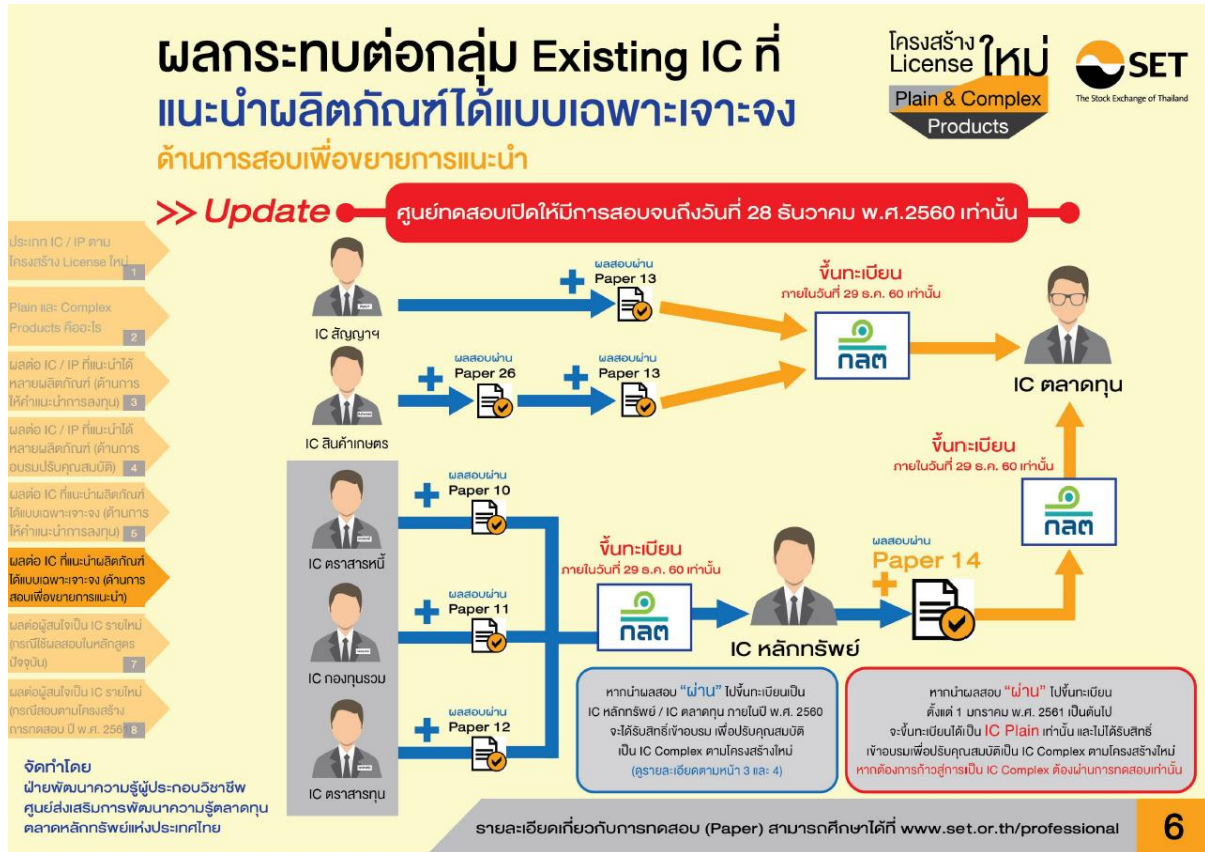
ผลกระทบต่อกลุ่ม Existing IC ที่
แนะนำผลิตภัณฑ์ได้แบบเฉพาะเจาะจง
ด้านการสอบเพื่อขยายการแนะนำ

โครงสร้าง License ใหม่
Plain & Complex Products

SET
The Stock Exchange of Thailand

>> Update
ศูนย์ทดสอบเปิดให้มีการสอบจนถึงวันที่ 28 ธันวาคม พ.ศ.2560 เท่านั้น

ประเภท IC / IP ตามโครงสร้าง License ใหม่ 1
Plain และ Complex Products คืออะไร 2
ผลต่อ IC / IP ที่แนะนำได้หลายผลิตภัณฑ์ (ด้านการให้คำแนะนำการลงทุน) 3
ผลต่อ IC / IP ที่แนะนำได้หลายผลิตภัณฑ์ (ด้านการอบรมปรับคุณสมบัติ) 4
ผลต่อ IC ที่แนะนำผลิตภัณฑ์ได้แบบเฉพาะเจาะจง (ด้านการให้คำแนะนำการลงทุน) 5
ผลต่อ IC ที่แนะนำผลิตภัณฑ์ได้แบบเฉพาะเจาะจง (ด้านการสอบเพื่อขยายการแนะนำ)
ผลต่อผู้สนใจเป็น IC รายใหม่ (กรณีใช้ผลสอบในหลักสูตรปัจจุบัน) 7
ผลต่อผู้สนใจเป็น IC รายใหม่ (กรณีสอบตามโครงสร้างการทดสอบ ปี พ.ศ. 256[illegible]) 8

IC สัญญาฯ
ผลสอบผ่าน Paper 13
IC สินค้าเกษตร
ผลสอบผ่าน Paper 26
ผลสอบผ่าน Paper 13
ขึ้นทะเบียน
ภายในวันที่ 29 ธ.ค. 60 เท่านั้น
กลต
IC ตลาดทุน
ขึ้นทะเบียน
ภายในวันที่ 29 ธ.ค. 60 เท่านั้น
กลต

IC ตราสารหนี้
ผลสอบผ่าน Paper 10
IC กองทุนรวม
ผลสอบผ่าน Paper 11
IC ตราสารทุน
ผลสอบผ่าน Paper 12
ขึ้นทะเบียน
ภายในวันที่ 29 ธ.ค. 60 เท่านั้น
กลต
IC หลักทรัพย์
ผลสอบผ่าน
Paper 14

หากนำผลสอบ "ผ่าน" ไปขึ้นทะเบียนเป็น IC หลักทรัพย์ / IC ตลาดทุน ภายในปี พ.ศ. 2560 จะได้รับสิทธิ์เข้าอบรม เพื่อปรับคุณสมบัติเป็น IC Complex ตามโครงสร้างใหม่
(ดูรายละเอียดตามหน้า 3 และ 4)

หากนำผลสอบ "ผ่าน" ไปขึ้นทะเบียน ตั้งแต่ 1 มกราคม พ.ศ. 2561 เป็นต้นไป จะขึ้นทะเบียนได้เป็น IC Plain เท่านั้น และไม่ได้รับสิทธิ์เข้าอบรมเพื่อปรับคุณสมบัติเป็น IC Complex ตามโครงสร้างใหม่
หากต้องการก้าวสู่การเป็น IC Complex ต้องผ่านการทดสอบเท่านั้น

จัดทำโดย
ฝ่ายพัฒนาความรู้ผู้ประกอบวิชาชีพ
ศูนย์ส่งเสริมการพัฒนาความรู้ตลาดทุน
ตลาดหลักทรัพย์แห่งประเทศไทย

รายละเอียดเกี่ยวกับการทดสอบ (Paper) สามารถศึกษาได้ที่ www.set.or.th/professional
6